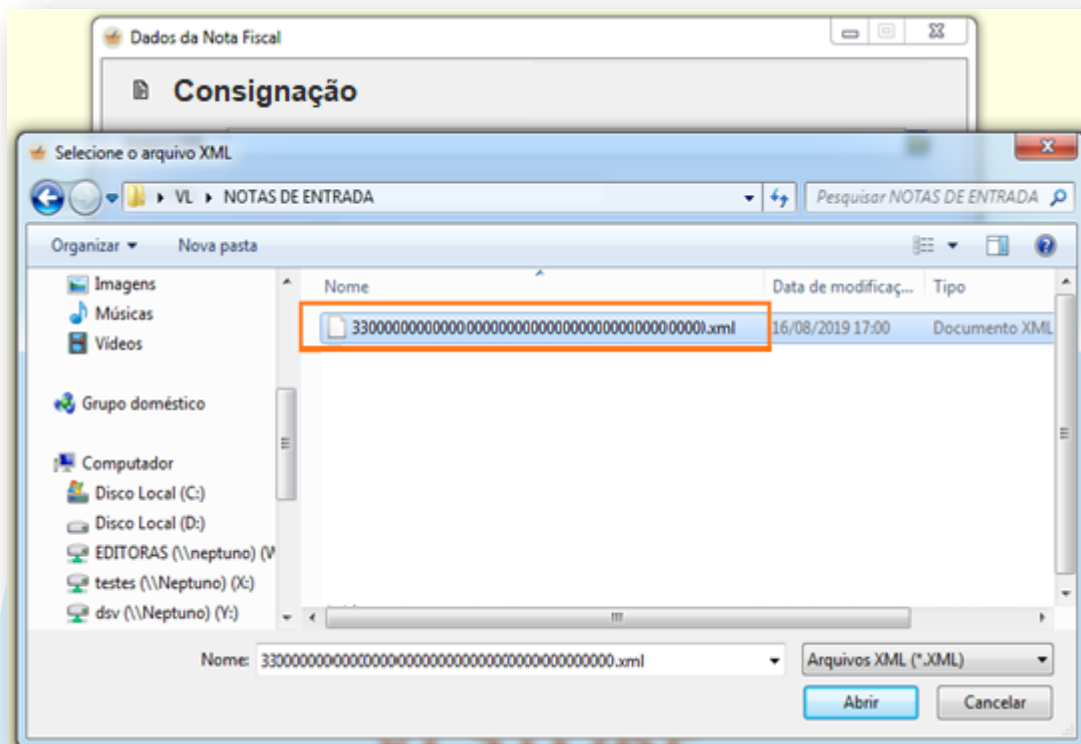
Dados da Nota Fiscal

Consignação

Selecione o arquivo XML

VL ▸ NOTAS DE ENTRADA

Pesquisar NOTAS DE ENTRADA

Organizar ▾ Nova pasta

Imagens
Músicas
Vídeos

Grupo doméstico

Computador
Disco Local (C:)
Disco Local (D:)
EDITORAS (\\neptuno) (W
testes (\\Neptuno) (X:)
dsv (\\Neptuno) (Y:)

| Nome | Data de modificaç... | Tipo |
|---|---|---|
| 33000000000000000000000000000000000000000000.xml | 16/08/2019 17:00 | Documento XML |

Nome: 33000000000000000000000000000000000000000000.xml

Arquivos XML (*.XML)

Abrir

Cancelar